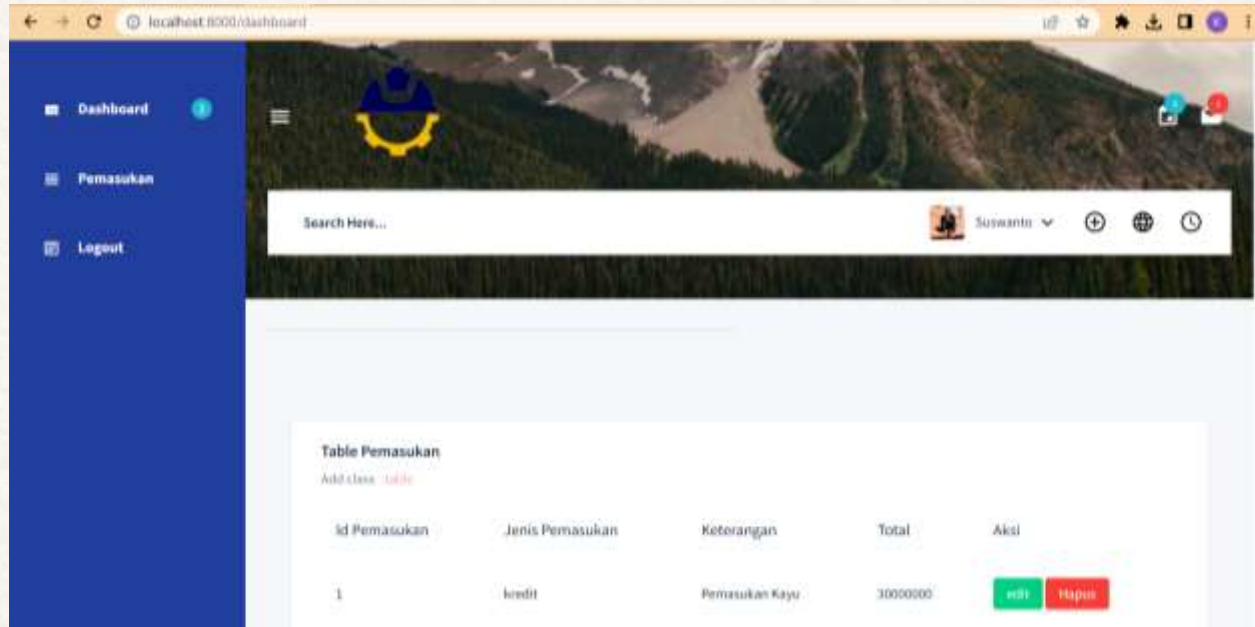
localhost:8000/dashboard

Dashboard

Pemasukan

Logout

Search Here...

Suswanto

Table Pemasukan

Add class table

| Id Pemasukan | Jenis Pemasukan | Keterangan | Total | Aksi |
|---|---|---|---|---|
| 1 | kredit | Pemasukan Kayu | 30000000 | edit Hapus |